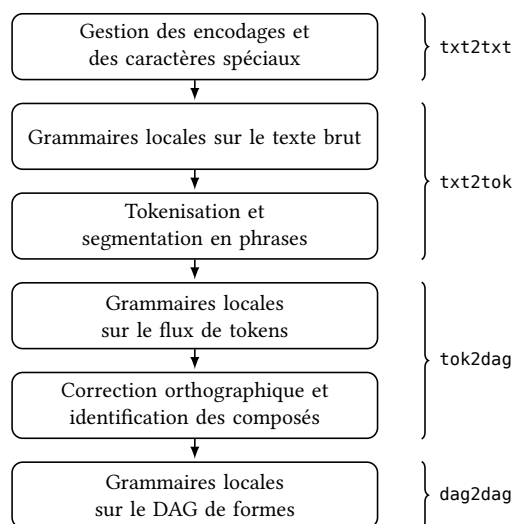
Gestion des encodages et des caractères spéciaux

txt2txt

Grammaires locales sur le texte brut

Tokenisation et segmentation en phrases

txt2tok

Grammaires locales sur le flux de tokens

Correction orthographique et identification des composés

tok2dag

Grammaires locales sur le DAG de formes

dag2dag